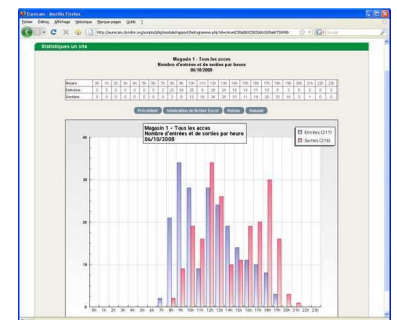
Eurocam - Mozilla Firefox

Fichier Édition Affichage Historique Marque-pages Outils ?

Statistiques un site

Magasin 1 - Tous les acces
Nombre d'entrées et de sorties par heure
06/10/2008

| Heure | 0h | 1h | 2h | 3h | 4h | 5h | 6h | 7h | 8h | 9h | 10h | 11h | 12h | 13h | 14h | 15h | 16h | 17h | 18h | 19h | 20h | 21h | 22h | 23h |
|---|---|---|---|---|---|---|---|---|---|---|---|---|---|---|---|---|---|---|---|---|---|---|---|---|
| Entrées | 0 | 0 | 0 | 0 | 0 | 0 | 0 | 2 | 21 | 34 | 29 | 9 | 29 | 24 | 18 | 14 | 11 | 11 | 10 | 13 | 4 | 0 | 0 | 0 |
| Sorties | 0 | 0 | 0 | 0 | 0 | 0 | 0 | 0 | 2 | 9 | 18 | 18 | 34 | 30 | 14 | 11 | 19 | 20 | 30 | 18 | 3 | 1 | 0 | 0 |

Précédent | Génération de fichier Excel | Retour | Suivant

Magasin 1 - Tous les acces
Nombre d'entrées et de sorties par heure
06/10/2008

Entrées (211)
Sorties (216)

40
30
20
10
0

0h 1h 2h 3h 4h 5h 6h 7h 8h 9h 10h 11h 12h 13h 14h 15h 16h 17h 18h 19h 20h 21h 22h 23h